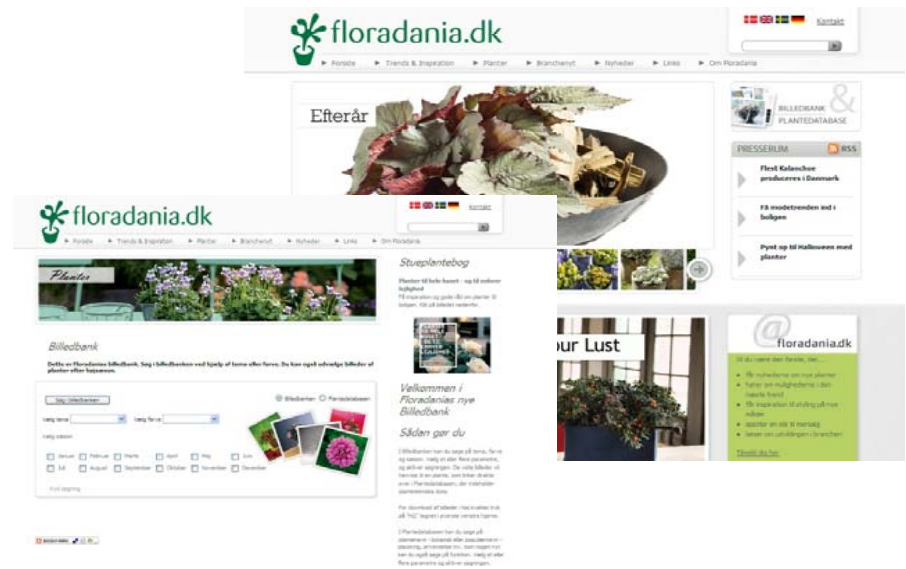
floradania.dk

Kontakt

Forside | Trends & Inspiration | Planter | Branchenyt | Nyheder | Links | Om Floradania

Efterår

BILLEDBANK & PLANTEDATABASE

PRESSERUM RSS

Flest Kalanchoe produceres i Danmark

Få modetrenden ind i boligen

Pynt op til Halloween med planter

our Lust

@floradania.dk

Tilmeld dig her

floradania.dk

Kontakt

Forside | Trends & Inspiration | Planter | Branchenyt | Nyheder | Links | Om Floradania

Planter

Billedbank

Dette er Floradanias billedbank. Søg i billedbanken ved hjælp af tema eller farve. Du kan også udvælge billeder af planter efter højsæson.

Søg i billedbanken

Billedbanken Plantedatabasen

Vælg tema | Vælg farve

Vælg sæson

Januar | Februar | Marts | April | Maj | Juni
Juli | August | September | Oktober | November | December

Fuld søgning

Stueplantebog

Planter til hele huset - og til enhver lejlighed

Velkommen i Floradanias nye Billedbank

Sådan gør du